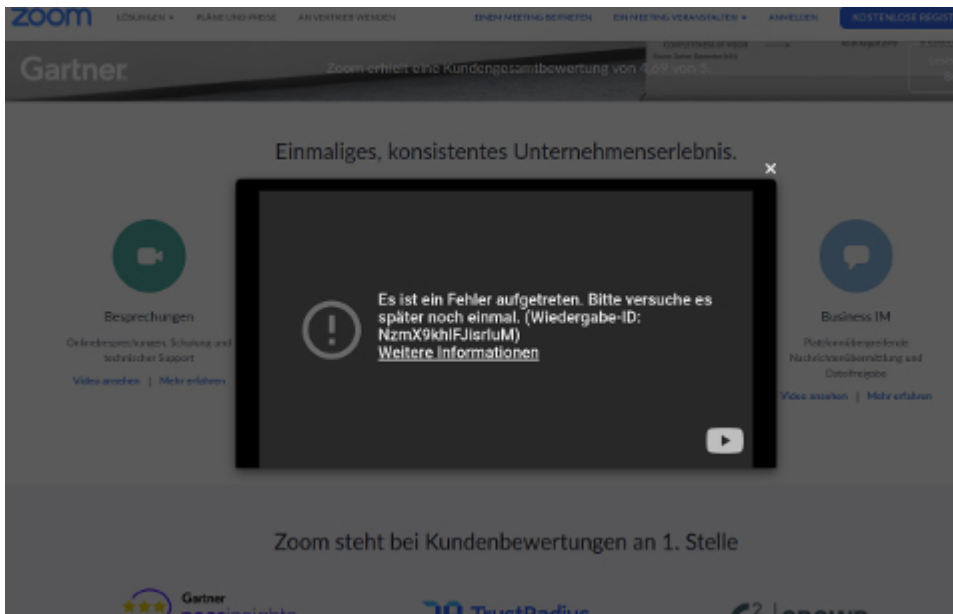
zoom LÖSUNGEN ▾ PLÄNE UND PREISE AN VERTRIEB WENDEN EINEM MEETING BEITRETEN EIN MEETING VERANSTALTEN ▾ ANMELDEN KOSTENLOSE REGIST

Gartner

Zoom erhielt eine Kundengesamtbewertung von 4.69 von 5.

Einmaliges, konsistentes Unternehmenserlebnis.

×

Besprechungen

Onlinebesprechungen, Schulung und technischer Support

Video ansehen | Mehr erfahren

Es ist ein Fehler aufgetreten. Bitte versuche es später noch einmal. (Wiedergabe-ID: NzmX9khlFJisrIuM)
Weitere Informationen

Business IM

Plattformübergreifende Nachrichtenübermittlung und Dateifreigabe

Video ansehen | Mehr erfahren

Zoom steht bei Kundenbewertungen an 1. Stelle

Gartner

TrustRadius

G2 CROWD